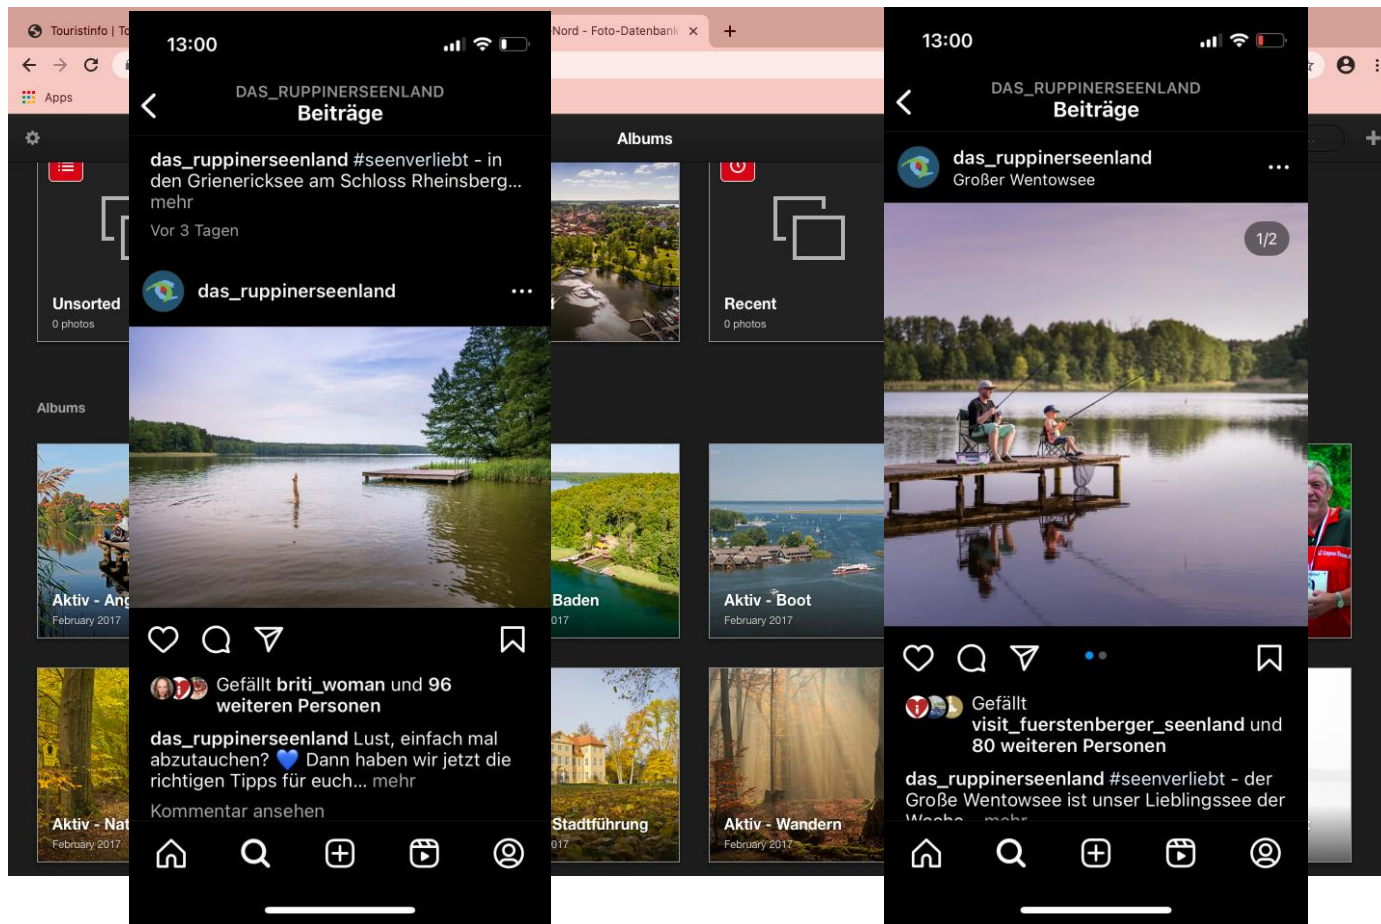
Touristinfo | To

Nord - Foto-Datenbank ×

+

Apps

Albums

Unsorted
0 photos

Recent
0 photos

Albums

Aktiv - Ang
February 2017

Baden
017

Aktiv - Boot
February 2017

Aktiv - Nat
February 2017

Stadtführung
017

Aktiv - Wandern
February 2017

13:00

DAS_RUPPINERSEENLAND
Beiträge

das_ruppinerseenland #seenverliebt - in den Grienericksee am Schloss Rheinsberg... mehr

Vor 3 Tagen

das_ruppinerseenland

Gefällt briti_woman und 96 weiteren Personen

das_ruppinerseenland Lust, einfach mal abzutauchen? 💙 Dann haben wir jetzt die richtigen Tipps für euch... mehr

Kommentar ansehen

13:00

DAS_RUPPINERSEENLAND
Beiträge

das_ruppinerseenland
Großer Wentowsee

1/2

Gefällt visit_fuerstenberger_seenland und 80 weiteren Personen

das_ruppinerseenland #seenverliebt - der Große Wentowsee ist unser Lieblingssee der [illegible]